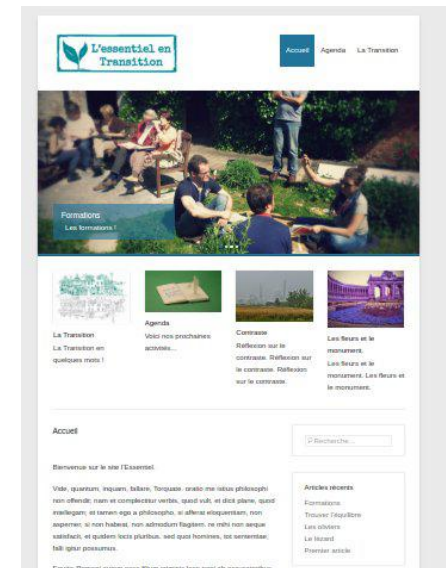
L'essentiel en Transition

Accueil Agenda La Transition

Formations
Les formations !

La Transition
La Transition en quelques mots !

Agenda
Voici nos prochaines activités...

Contraste
Réflexion sur le contraste. Réflexion sur le contraste. Réflexion sur le contraste.

Les fleurs et le monument.
Les fleurs et le monument. Les fleurs et le monument.

Accueil

Bienvenue sur le site l'Essentiel.

Vide, quantum, inquam, fallare, Torquate. oratio me istius philosophi non offendit; nam et complectitur verbis, quod vult, et dicit plane, quod intellegam; et tamen ego a philosopho, si afferat eloquentiam, non asperner, si non habeat, non admodum flagitem. re mihi non aeque satisfacit, et quidem locis pluribus. sed quot homines, tot sententiae; falli igitur possumus.

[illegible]

P Recherche...

Articles récents
Formations
Trouver l'équilibre
Les oliviers
Le lézard
Premier article